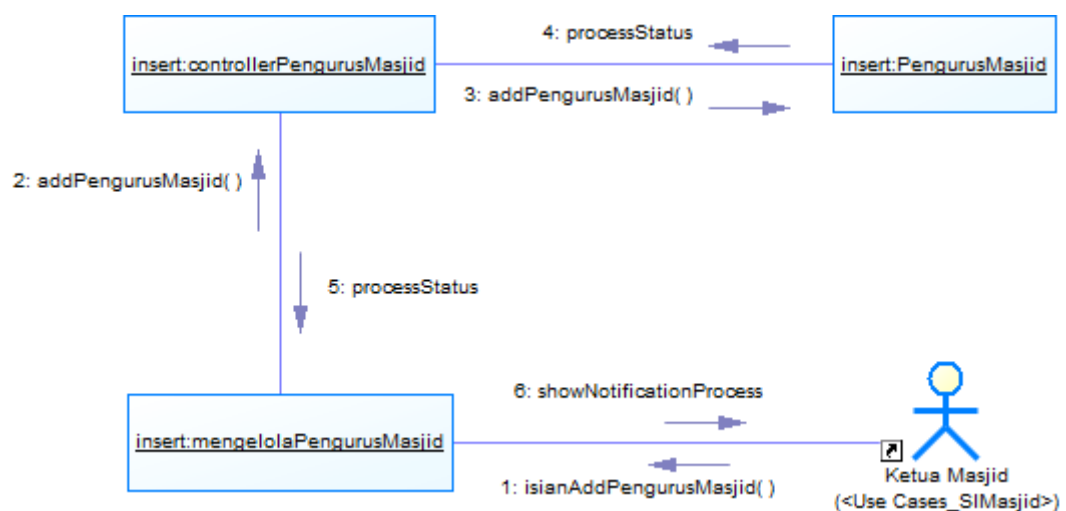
insert:controllerPengurusMasjid

4: processStatus

insert:PengurusMasjid

3: addPengurusMasjid( )

2: addPengurusMasjid( )

5: processStatus

6: showNotificationProcess

insert:mengelolaPengurusMasjid

1: isianAddPengurusMasjid( )

Ketua Masjid
(<Use Cases_SIMasjid>)